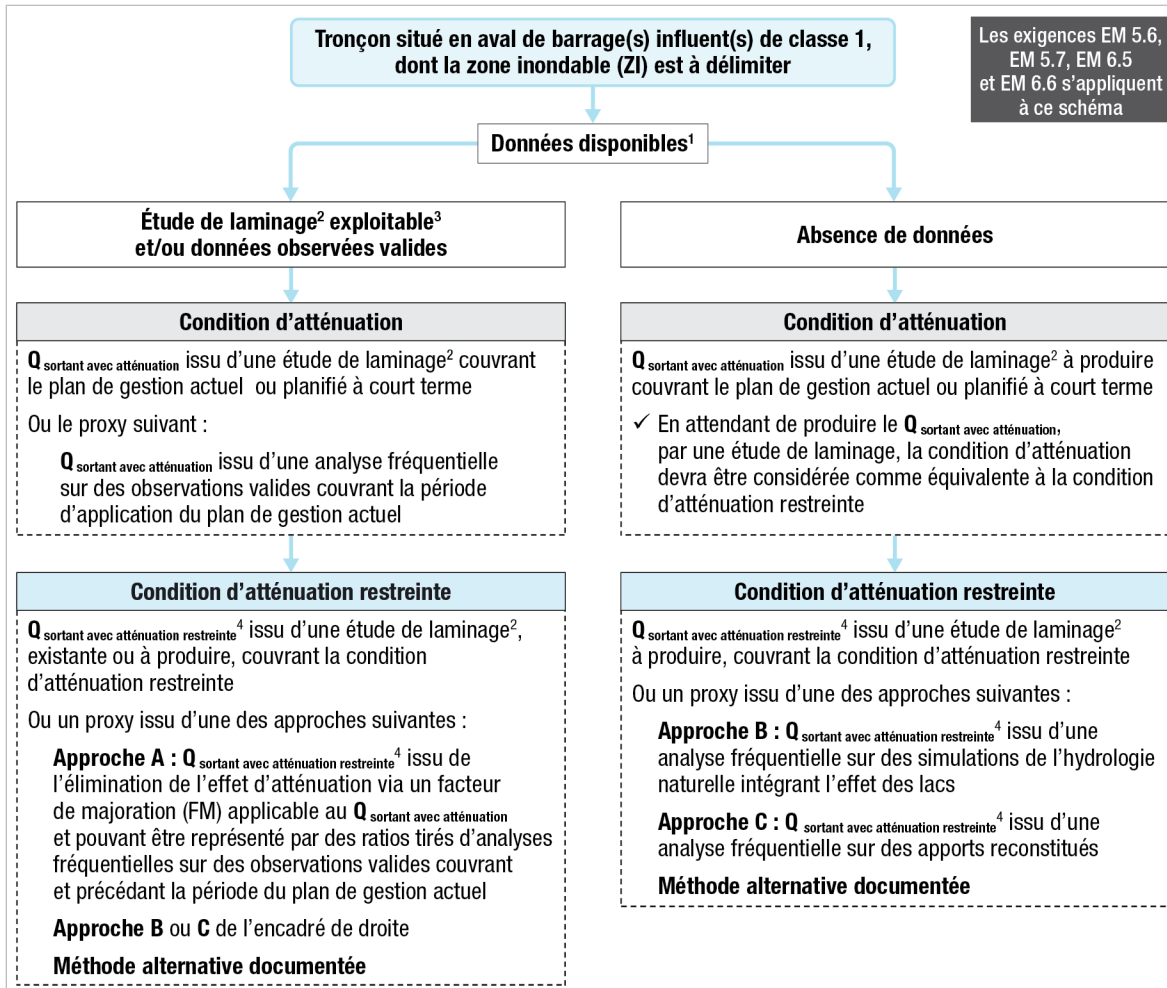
Tronçon situé en aval de barrage(s) influent(s) de classe 1, dont la zone inondable (ZI) est à délimiter

Les exigences EM 5.6, EM 5.7, EM 6.5 et EM 6.6 s'appliquent à ce schéma

Données disponibles$^1$

Étude de laminage$^2$ exploitable$^3$ et/ou données observées valides

Condition d'atténuation

**Q** $_{\text{sortant avec atténuation}}$ issu d'une étude de laminage$^2$ couvrant le plan de gestion actuel ou planifié à court terme

Ou le proxy suivant :

**Q** $_{\text{sortant avec atténuation}}$ issu d'une analyse fréquentielle sur des observations valides couvrant la période d'application du plan de gestion actuel

Condition d'atténuation restreinte

**Q** $_{\text{sortant avec atténuation restreinte}}$$^4$ issu d'une étude de laminage$^2$, existante ou à produire, couvrant la condition d'atténuation restreinte

Ou un proxy issu d'une des approches suivantes :

**Approche A : Q** $_{\text{sortant avec atténuation restreinte}}$$^4$ issu de l'élimination de l'effet d'atténuation via un facteur de majoration (FM) applicable au **Q** $_{\text{sortant avec atténuation}}$ et pouvant être représenté par des ratios tirés d'analyses fréquentielles sur des observations valides couvrant et précédant la période du plan de gestion actuel

**Approche B** ou **C** de l'encadré de droite

**Méthode alternative documentée**

Absence de données

Condition d'atténuation

**Q** $_{\text{sortant avec atténuation}}$ issu d'une étude de laminage$^2$ à produire couvrant le plan de gestion actuel ou planifié à court terme

✓ En attendant de produire le **Q** $_{\text{sortant avec atténuation}}$, par une étude de laminage, la condition d'atténuation devra être considérée comme équivalente à la condition d'atténuation restreinte

Condition d'atténuation restreinte

**Q** $_{\text{sortant avec atténuation restreinte}}$$^4$ issu d'une étude de laminage$^2$ à produire, couvrant la condition d'atténuation restreinte

Ou un proxy issu d'une des approches suivantes :

**Approche B : Q** $_{\text{sortant avec atténuation restreinte}}$$^4$ issu d'une analyse fréquentielle sur des simulations de l'hydrologie naturelle intégrant l'effet des lacs

**Approche C : Q** $_{\text{sortant avec atténuation restreinte}}$$^4$ issu d'une analyse fréquentielle sur des apports reconstitués

**Méthode alternative documentée**